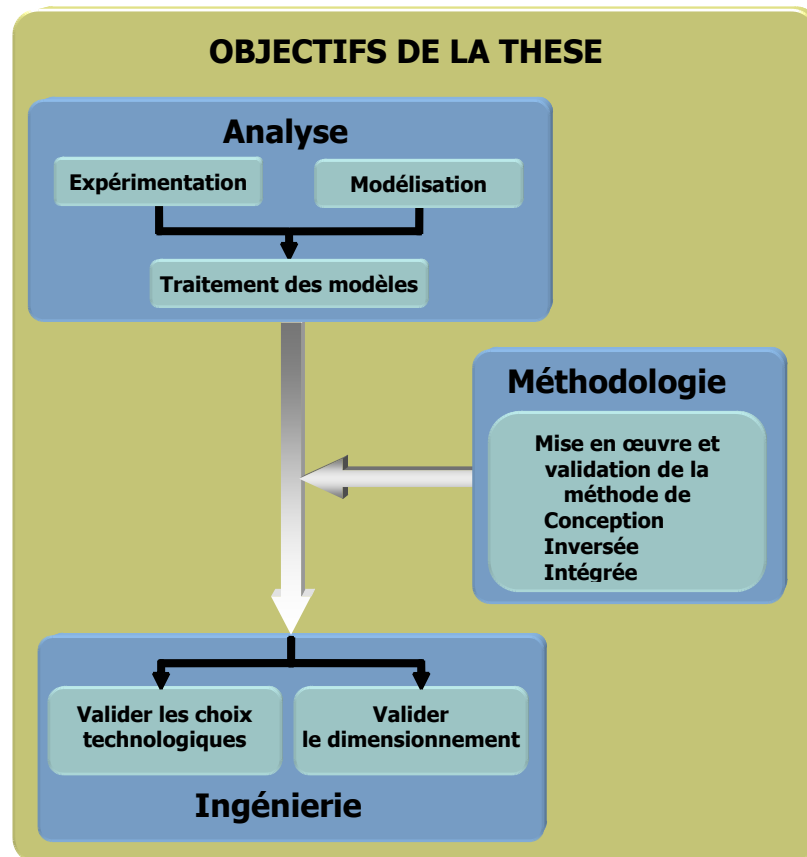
OBJECTIFS DE LA THESE

Analyse

Expérimentation

Modélisation

Traitement des modèles

Méthodologie

Mise en œuvre et validation de la méthode de Conception Inversée Intégrée

Valider les choix technologiques

Valider le dimensionnement

Ingénierie